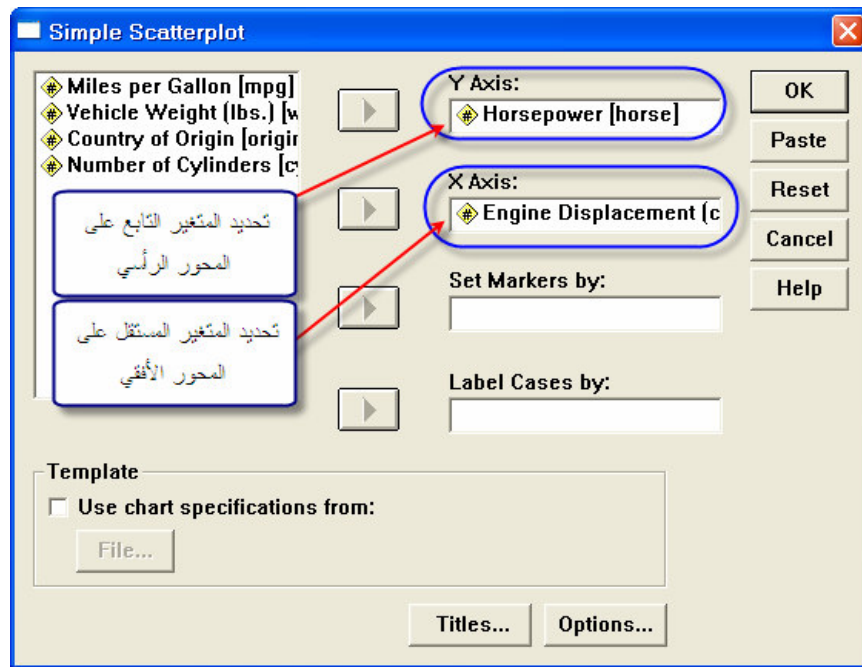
Simple Scatterplot

Miles per Gallon [mpg]
Vehicle Weight (lbs.) [w
Country of Origin [origir
Number of Cylinders [cy

تحديد المتغير التابع على المحور الرأسي

تحديد المتغير المستقل على المحور الأفقي

Y Axis:
Horsepower [horse]

X Axis:
Engine Displacement (c

Set Markers by:

Label Cases by:

OK
Paste
Reset
Cancel
Help

Template
Use chart specifications from:
File...

Titles...
Options...